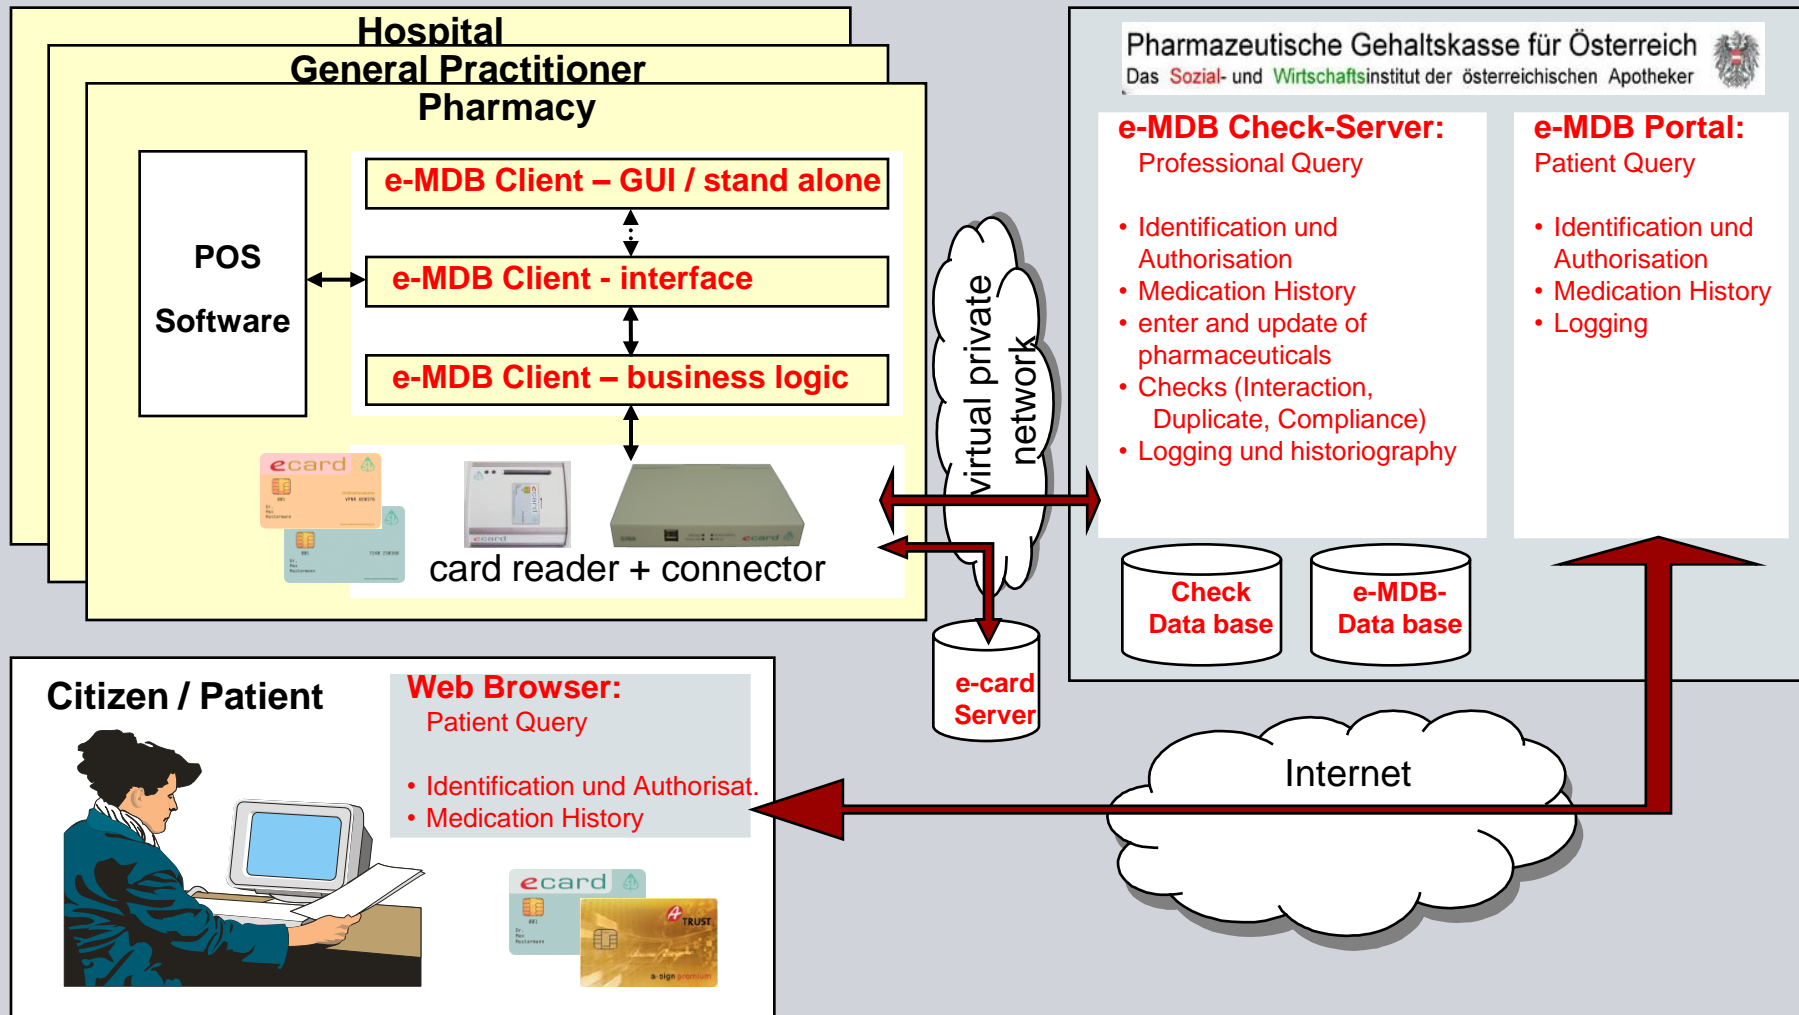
Hospital

General Practitioner

Pharmacy

POS

Software

e-MDB Client – GUI / stand alone

e-MDB Client - interface

e-MDB Client – business logic

ecard

ecard

card reader + connector

virtual private network

Pharmazeutische Gehaltskasse für Österreich
Das Sozial- und Wirtschaftsinstitut der österreichischen Apotheker

e-MDB Check-Server:
Professional Query

• Identification und Authorisation
• Medication History
• enter and update of pharmaceuticals
• Checks (Interaction, Duplicate, Compliance)
• Logging und historiography

e-MDB Portal:
Patient Query

• Identification und Authorisation
• Medication History
• Logging

Check Data base

e-MDB-Data base

e-card Server

Citizen / Patient

Web Browser:
Patient Query

• Identification und Authorisat.
• Medication History

ecard

TRUST

a-sign premium

Internet